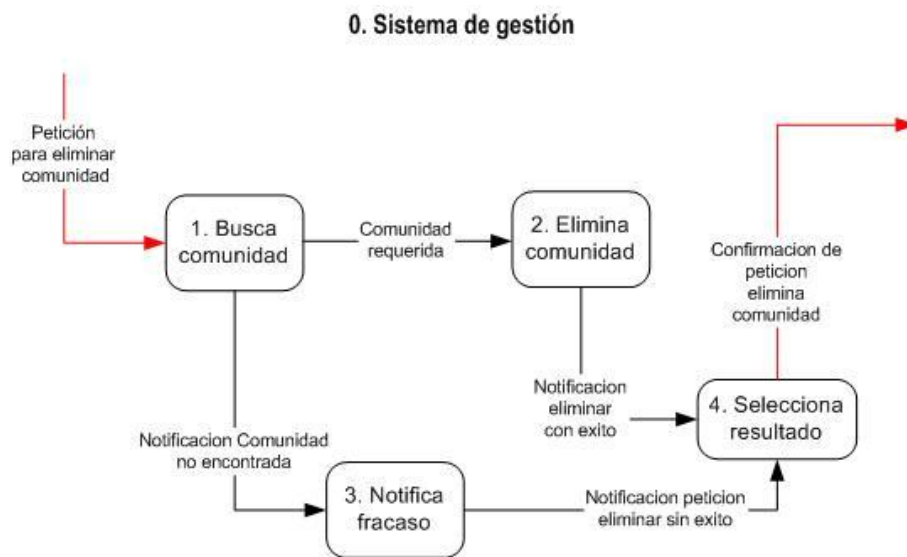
0. Sistema de gestión

Petición para eliminar comunidad

1. Busca comunidad

Comunidad requerida

2. Elimina comunidad

Confirmacion de peticion elimina comunidad

Notificacion eliminar con exito

4. Selecciona resultado

Notificacion Comunidad no encontrada

3. Notifica fracaso

Notificacion peticion eliminar sin exito